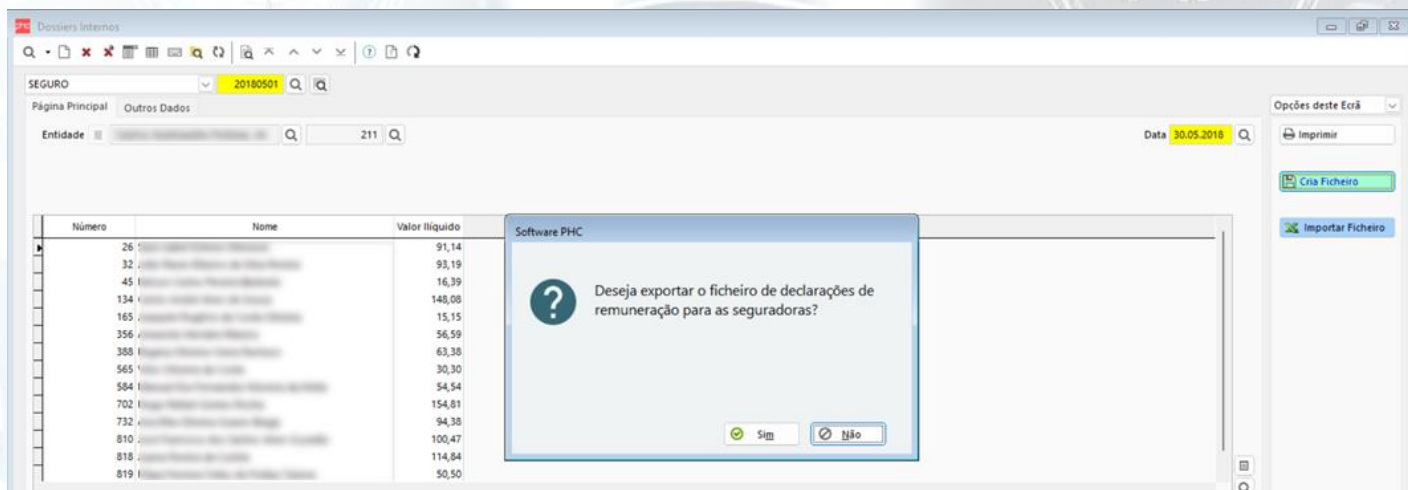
Dossiers Internos

SEGURO 20180501

Página Principal Outros Dados

Entidade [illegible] 211

Data 30.05.2018

Opções deste Ecrã

Imprimir

Cria Ficheiro

Importar Ficheiro

| Número | Nome | Valor líquido |
|---|---|---|
| 26 | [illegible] | 91,14 |
| 32 | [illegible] | 93,19 |
| 45 | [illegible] | 16,39 |
| 134 | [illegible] | 148,08 |
| 165 | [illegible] | 15,15 |
| 356 | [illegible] | 56,59 |
| 388 | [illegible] | 63,38 |
| 565 | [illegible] | 30,30 |
| 584 | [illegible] | 54,54 |
| 702 | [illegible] | 154,81 |
| 732 | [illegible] | 94,38 |
| 810 | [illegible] | 100,47 |
| 818 | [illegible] | 114,84 |
| 819 | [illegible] | 50,50 |

Software PHC

Deseja exportar o ficheiro de declarações de remuneração para as seguradoras?

Sim Não